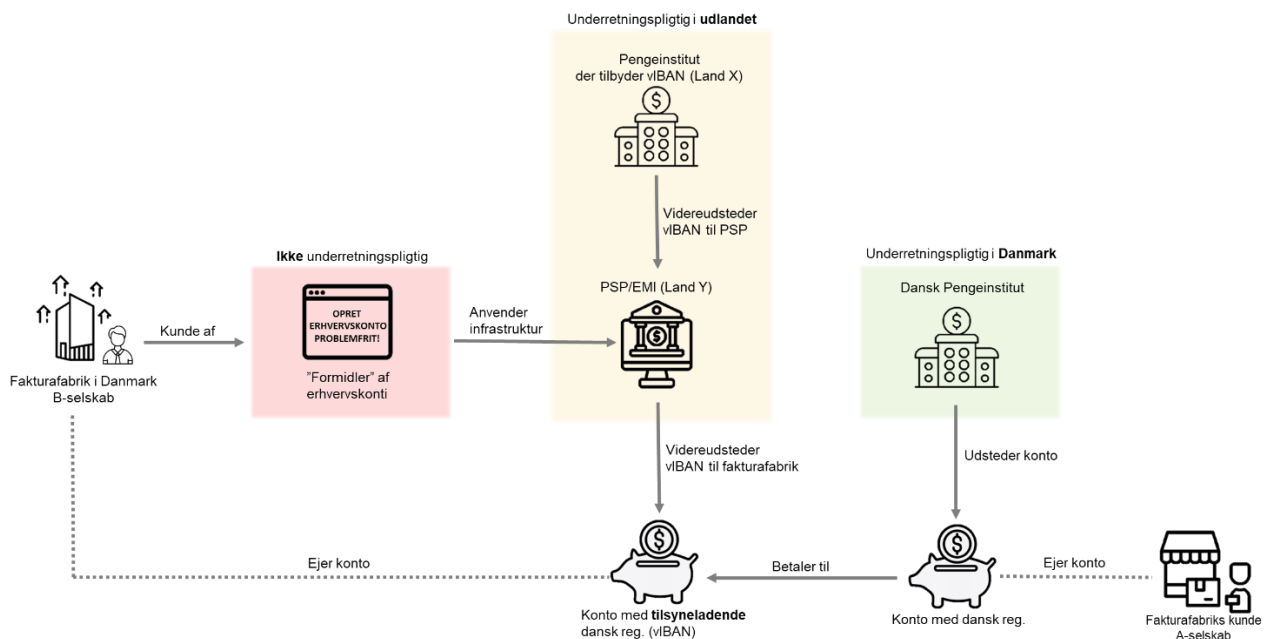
Underretningspligtig i **udlandet**

Pengeinstitut der tilbyder vIBAN (Land X)

Videreudsteder vIBAN til PSP

**Ikke** underretningspligtig

Underretningspligtig i **Danmark**

Fakturafabrik i Danmark B-selskab

Kunde af

OPRET ERHVERVSKONTO PROBLEMFRIT!

"Formidler" af erhvervskonti

Anvender infrastruktur

PSP/EMI (Land Y)

Dansk Pengeinstitut

Videreudsteder vIBAN til fakturafabrik

Udsteder konto

Ejer konto

Betaler til

Ejer konto

Konto med **tilsyneladende** dansk reg. (vIBAN)

Konto med dansk reg.

Fakturafabriks kunde A-selskab